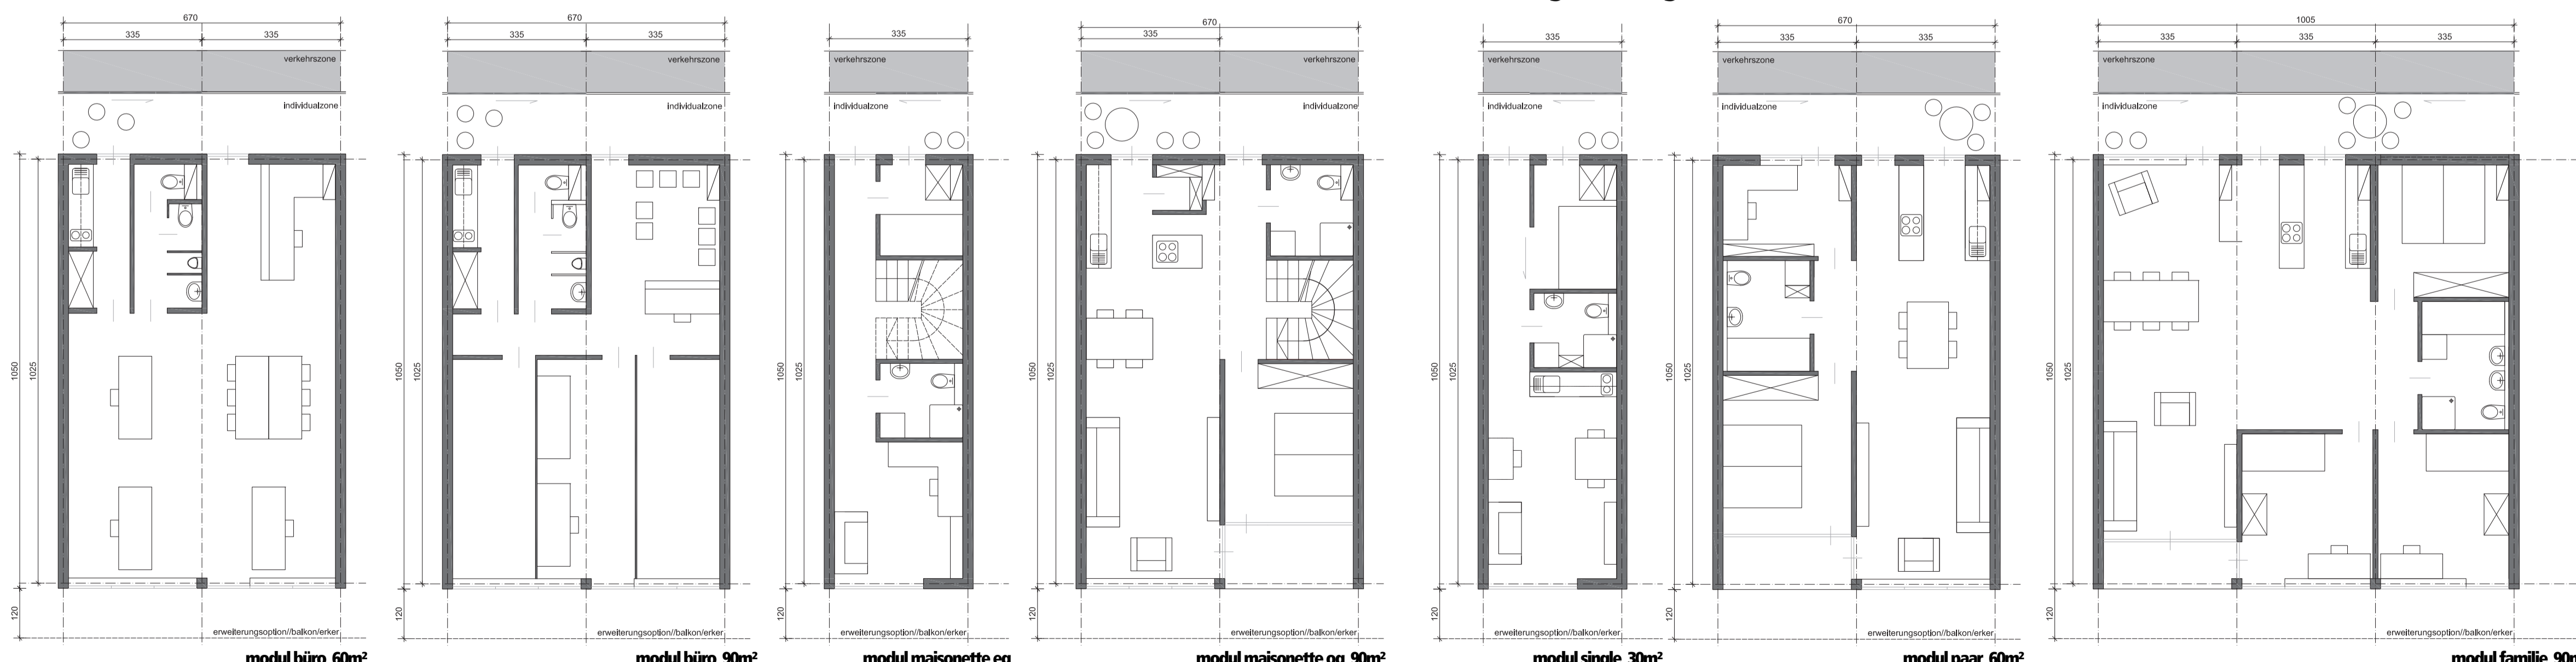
670
335 335
verkehrszone
individualzone
1050
1025
120
erweiterungsoption//balkon/erker
modul büro 60m²

670
335 335
verkehrszone
individualzone
1050
1025
120
erweiterungsoption//balkon/erker
modul büro 90m²

335
verkehrszone
individualzone
1050
1025
120
erweiterungsoption//balkon/erker
modul maisonette eg

670
335
verkehrszone
individualzone
1050
1025
120
erweiterungsoption//balkon/erker
modul maisonette og 90m²

335
verkehrszone
individualzone
1050
1025
120
erweiterungsoption//balkon/erker
modul single 30m²

670
335 335
verkehrszone
individualzone
1050
1025
120
erweiterungsoption//balkon/erker
modul paar 60m²

1005
335 335 335
verkehrszone
individualzone
1050
1025
120
erweiterungsoption//balkon/erker
modul familie 90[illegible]